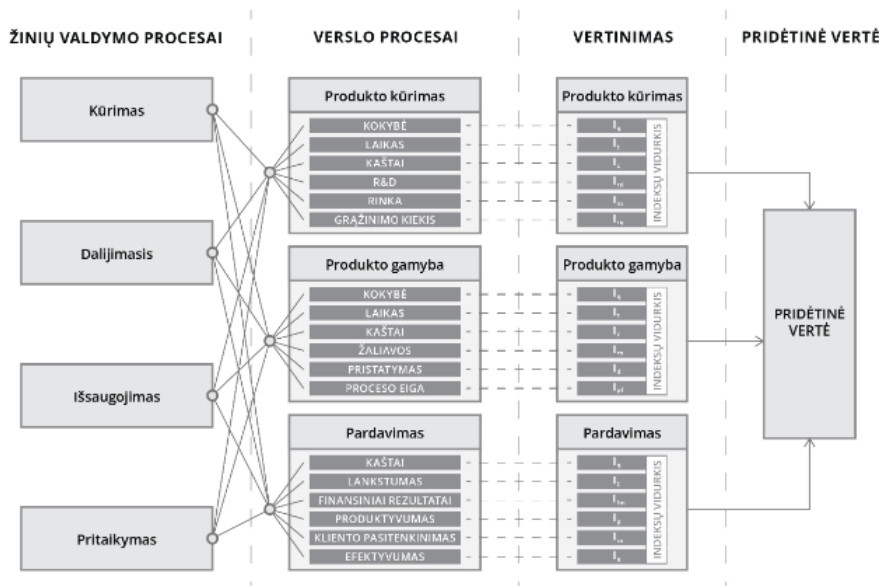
ŽINIŲ VALDYMO PROCESAI

VERSLO PROCESAI

VERTINIMAS

PRIDĖTINĖ VERTĖ

Kūrimas

Dalijimasis

Išsaugojimas

Pritaikymas

Produkto kūrimas

KOKYBĖ
LAIKAS
KAŠTAI
R&D
RINKA
GRĄŽINIMO KIEKIS

Produkto gamyba

KOKYBĖ
LAIKAS
KAŠTAI
ŽALIAVOS
PRISTATYMAS
PROCESO EIGA

Pardavimas

KAŠTAI
LANKSTUMAS
FINANSINIAI REZULTATAI
PRODUKTYVUMAS
KLIENTO PASITENKINIMAS
EFEKTYVUMAS

Produkto kūrimas

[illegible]
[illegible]
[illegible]
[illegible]
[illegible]
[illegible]

INDEKSŲ VIDURKIS

Produkto gamyba

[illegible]
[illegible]
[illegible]
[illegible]
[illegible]
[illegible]

INDEKSŲ VIDURKIS

Pardavimas

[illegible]
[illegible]
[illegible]
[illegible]
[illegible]
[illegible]

INDEKSŲ VIDURKIS

PRIDĖTINĖ VERTĖ